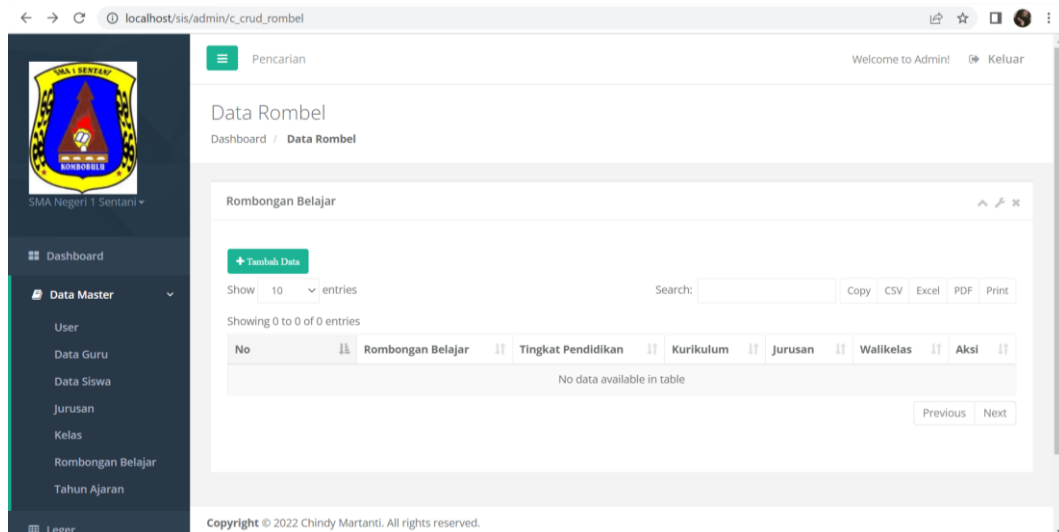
localhost/sis/admin/c_crud_rombel

SMA 1 SENTANI
KOMBOBULU

SMA Negeri 1 Sentani

Dashboard
Data Master
User
Data Guru
Data Siswa
Jurusan
Kelas
Rombongan Belajar
Tahun Ajaran
Leger

Pencarian

Welcome to Admin! Keluar

Data Rombel

Dashboard / Data Rombel

Rombongan Belajar

+ Tambah Data

Show 10 entries

Search:

Copy CSV Excel PDF Print

Showing 0 to 0 of 0 entries

| No | Rombongan Belajar | Tingkat Pendidikan | Kurikulum | Jurusan | Walikelas | Aksi |
|---|---|---|---|---|---|---|
| No data available in table | | | | | | |

Previous Next

Copyright © 2022 Chindy Martanti. All rights reserved.